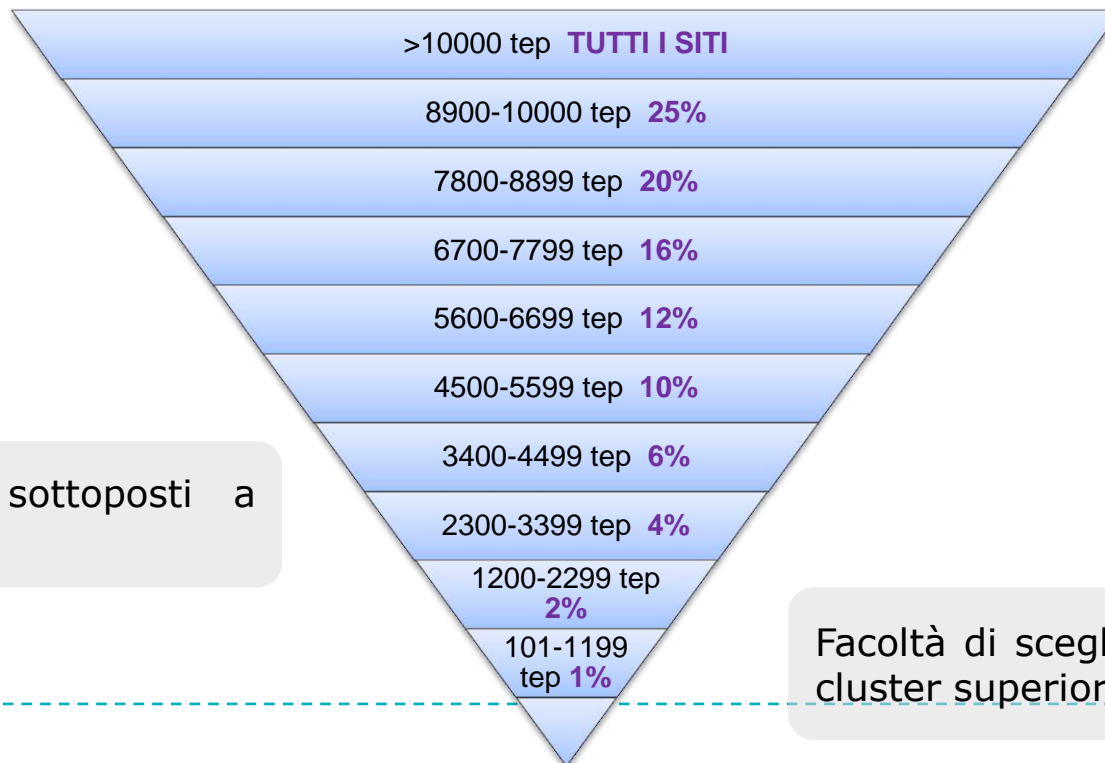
>10000 tep TUTTI I SITI

8900-10000 tep 25%

7800-8899 tep 20%

6700-7799 tep 16%

5600-6699 tep 12%

4500-5599 tep 10%

3400-4499 tep 6%

2300-3399 tep 4%

1200-2299 tep 2%

101-1199 tep 1%

sottoposti a

Facoltà di scegl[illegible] cluster superior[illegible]